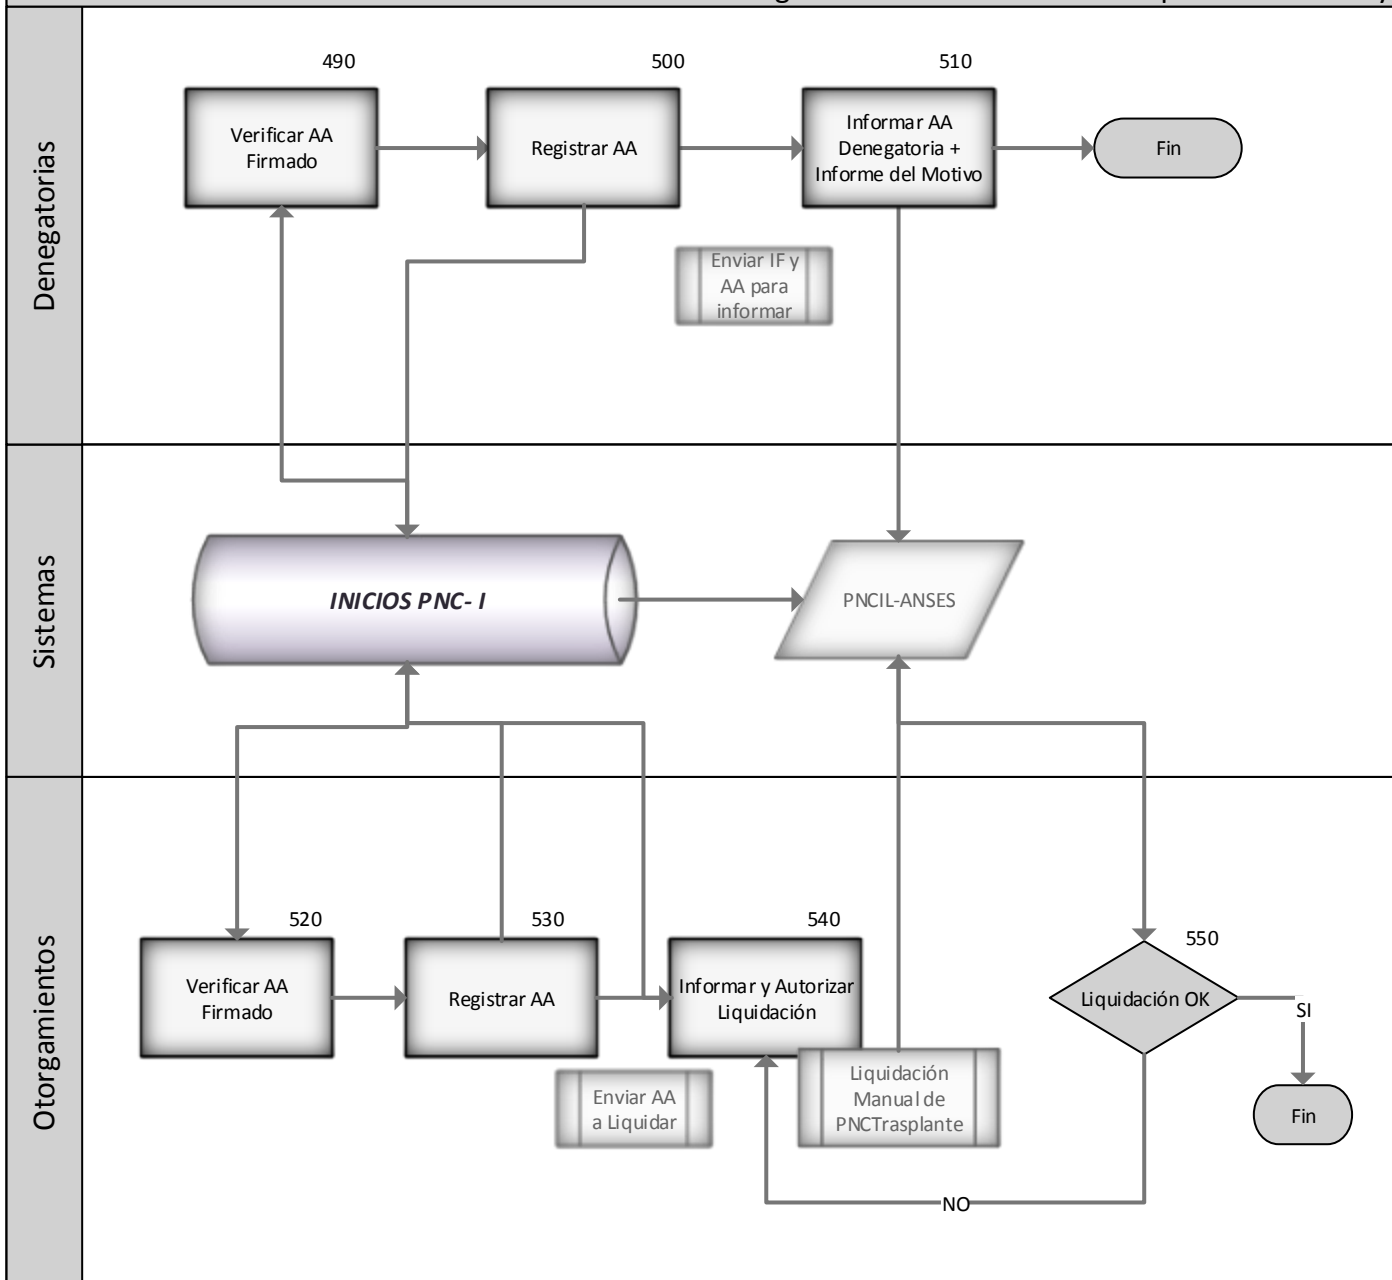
Denegatorias

490

Verificar AA Firmado

500

Registrar AA

510

Informar AA Denegatoria + Informe del Motivo

Fin

Enviar IF y AA para informar

Sistemas

INICIOS PNC- I

PNCIL-ANSES

Otorgamientos

520

Verificar AA Firmado

530

Registrar AA

540

Informar y Autorizar Liquidación

550

Liquidación OK

SI

Fin

Enviar AA a Liquidar

Liquidación Manual de PNCTrasplante

NO